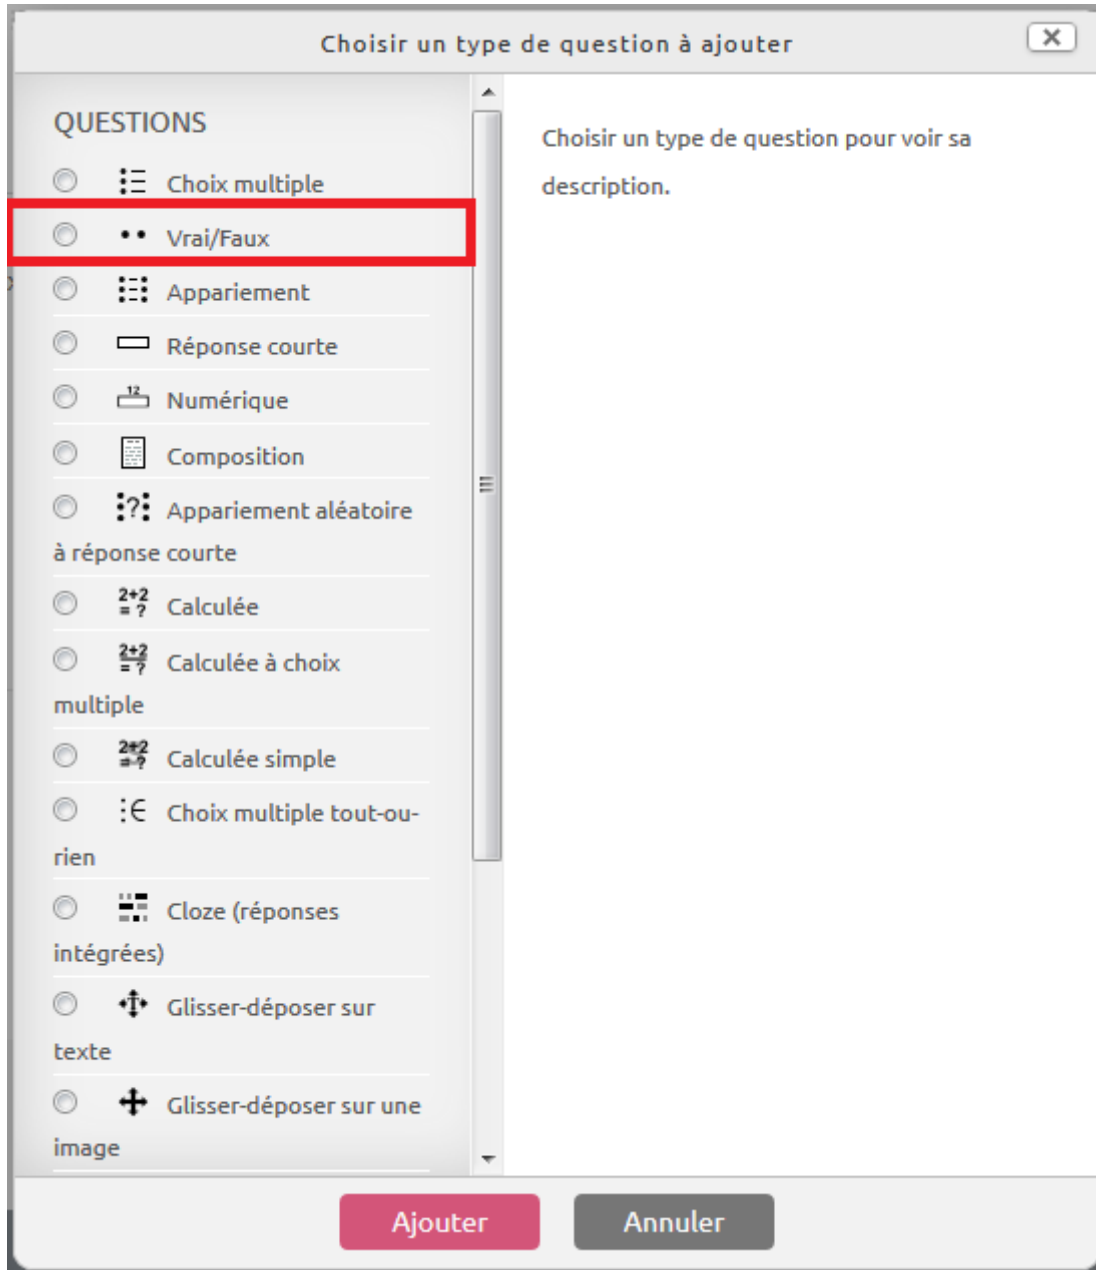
Choisir un type de question à ajouter

×

QUESTIONS

Choix multiple

Vrai/Faux

Appariement

Réponse courte

Numérique

Composition

Appariement aléatoire à réponse courte

Calculée

Calculée à choix multiple

Calculée simple

Choix multiple tout-ou-rien

Cloze (réponses intégrées)

Glisser-déposer sur texte

Glisser-déposer sur une image

Choisir un type de question pour voir sa description.

Ajouter

Annuler